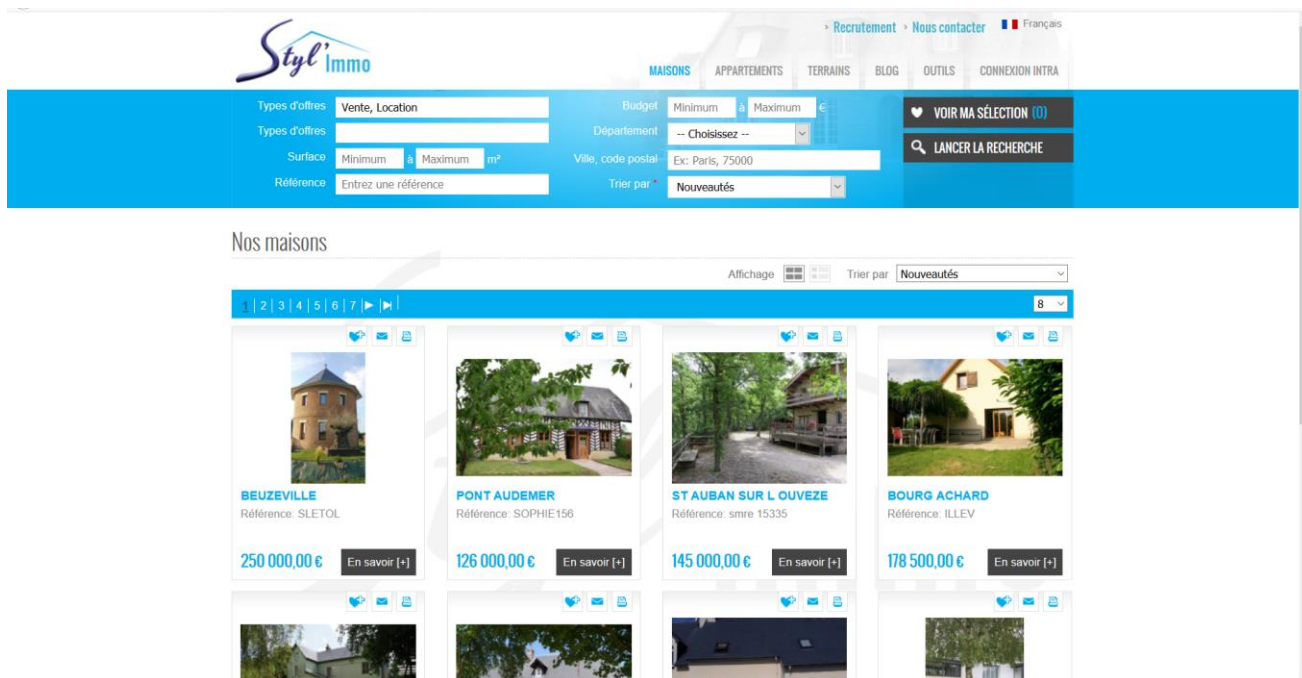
Styl'Immo

› Recrutement › Nous contacter Français

MAISONS APPARTEMENTS TERRAINS BLOG OUTILS CONNEXION INTRA

Types d'offres Vente, Location
Types d'offres
Surface Minimum à Maximum m²
Référence Entrez une référence

Budget Minimum à Maximum €
Département -- Choisissez --
Ville, code postal Ex: Paris, 75000
Trier par * Nouveautés

VOIR MA SÉLECTION (0)
LANCER LA RECHERCHE

Nos maisons

Affichage Trier par Nouveautés

1 | 2 | 3 | 4 | 5 | 6 | 7 | ▶ | ▶| 8

BEUZEVILLE
Référence: SLETOL
250 000,00 € En savoir [+]

PONT AUDEMER
Référence: SOPHIE156
126 000,00 € En savoir [+]

ST AUBAN SUR L OUVEZE
Référence: smre 15335
145 000,00 € En savoir [+]

BOURG ACHARD
Référence: ILLEV
178 500,00 € En savoir [+]